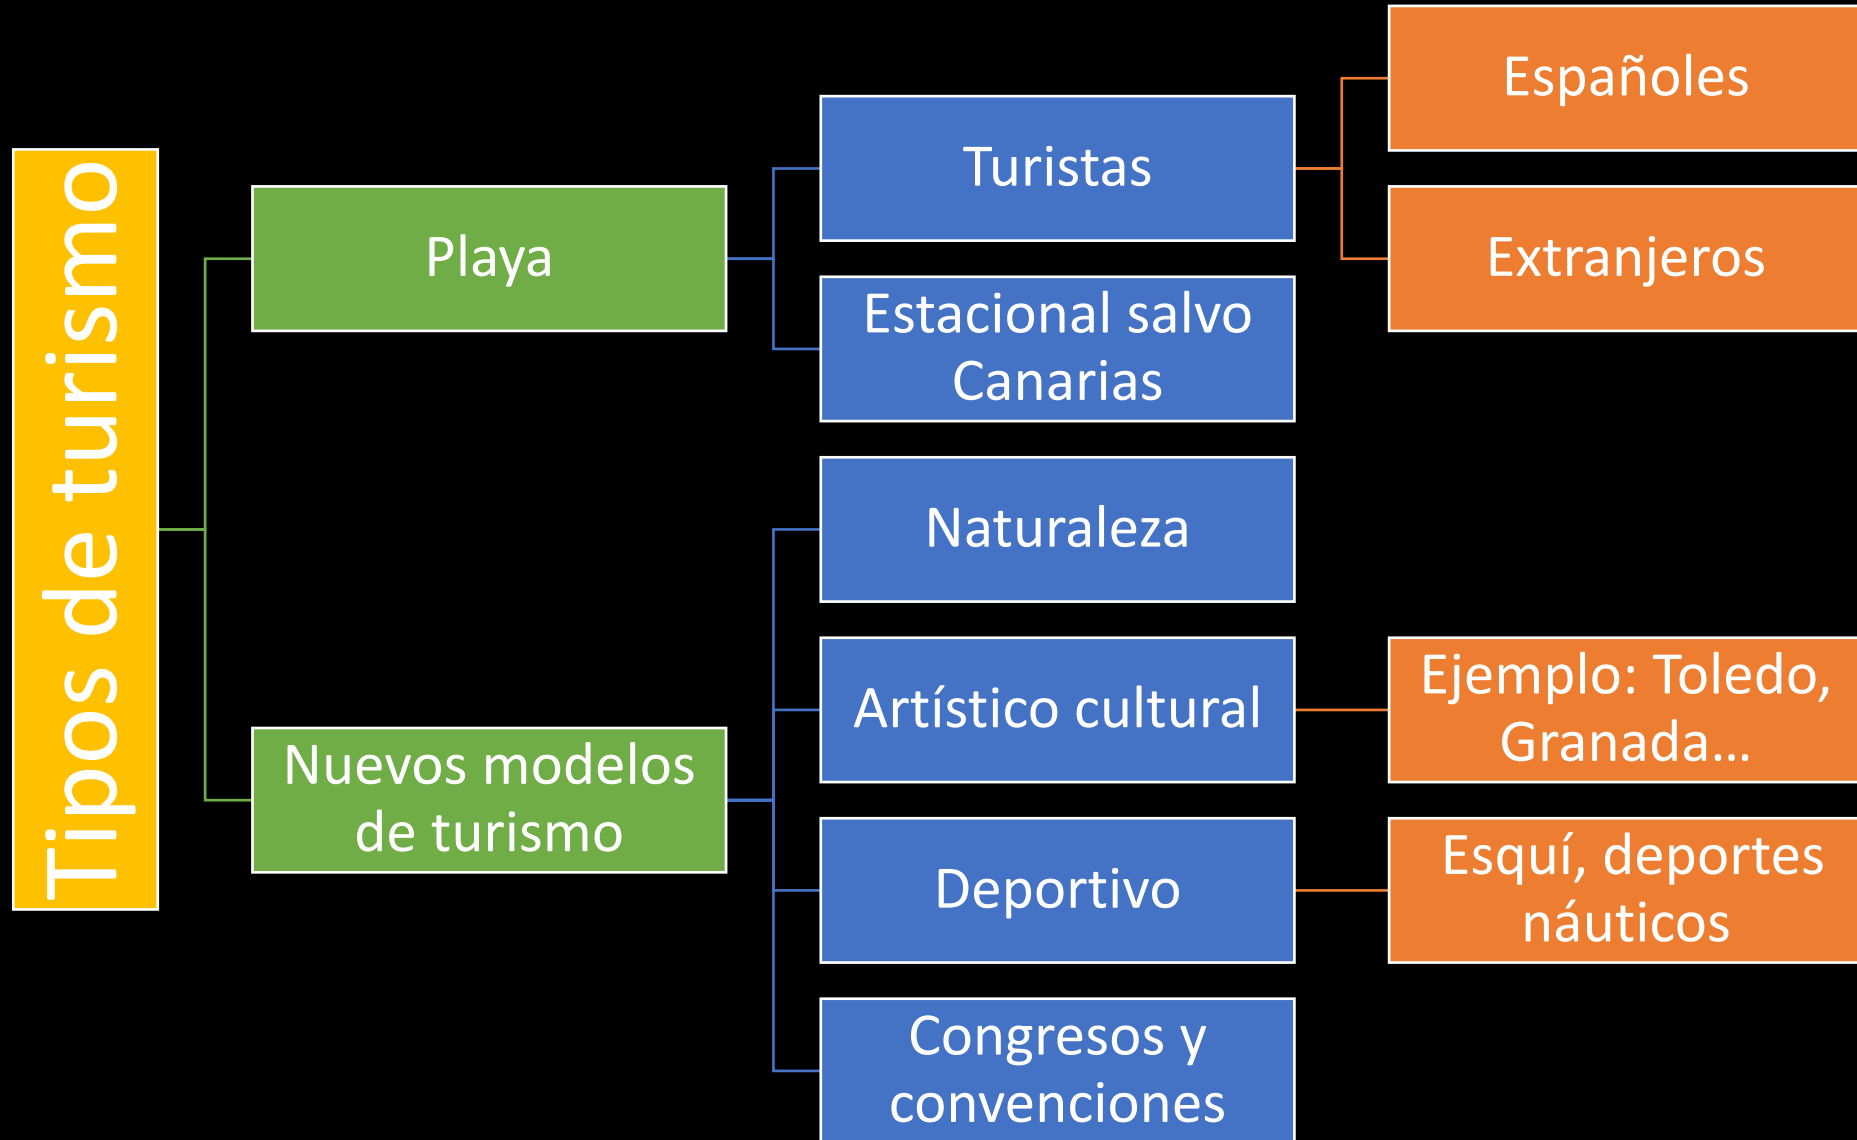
Tipos de turismo

Playa

Turistas

Españoles

Extranjeros

Estacional salvo Canarias

Nuevos modelos de turismo

Naturaleza

Artístico cultural

Ejemplo: Toledo, Granada…

Deportivo

Esquí, deportes náuticos

Congresos y convenciones